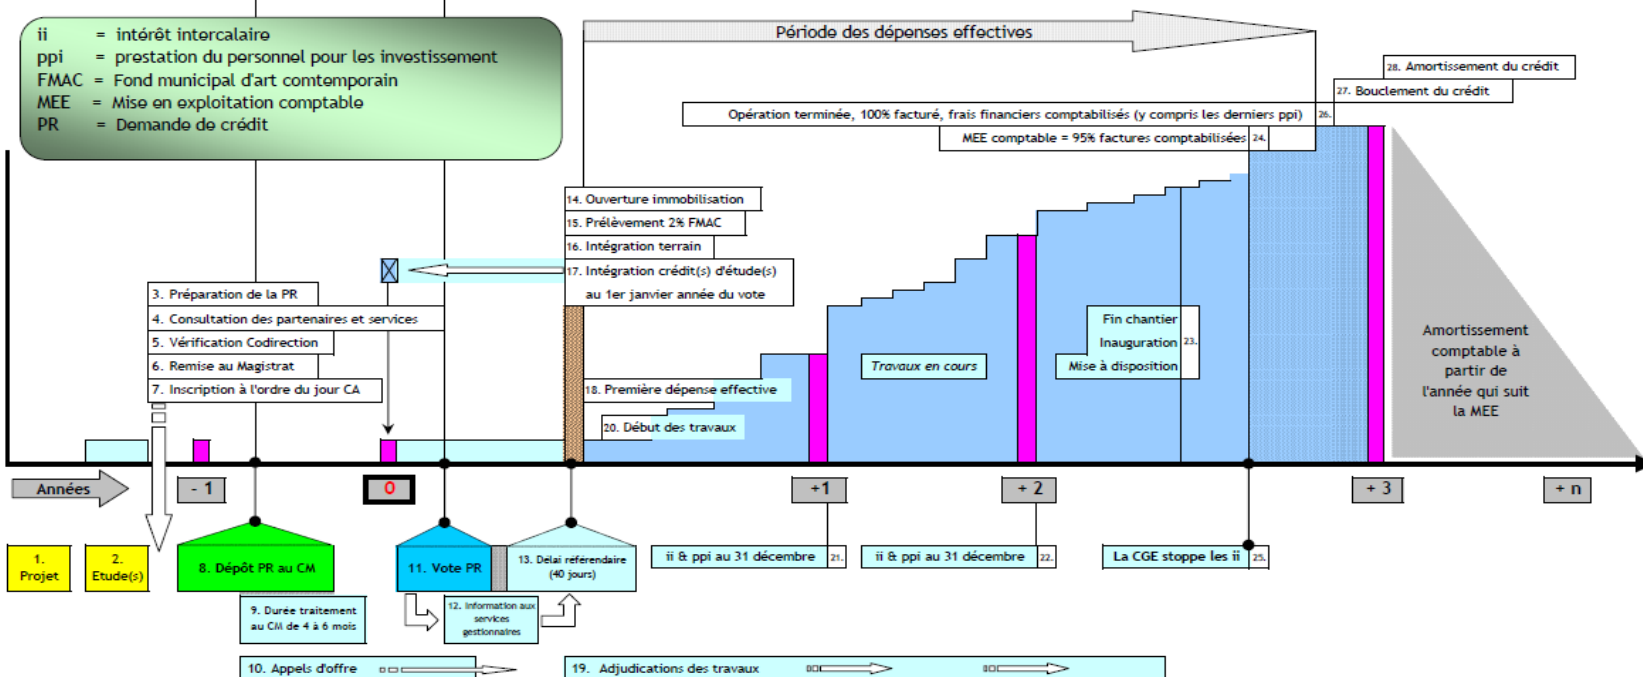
ii = intérêt intercalaire
ppi = prestation du personnel pour les investissement
FMAC = Fond municipal d'art comtemporain
MEE = Mise en exploitation comptable
PR = Demande de crédit

Période des dépenses effectives

28. Amortissement du crédit
27. Bouclement du crédit
Opération terminée, 100% facturé, frais financiers comptabilisés (y compris les derniers ppi) 26.
MEE comptable = 95% factures comptabilisées 24.

14. Ouverture immobilisation
15. Prélèvement 2% FMAC
16. Intégration terrain
17. Intégration crédit(s) d'étude(s) au 1er janvier année du vote

3. Préparation de la PR
4. Consultation des partenaires et services
5. Vérification Codirection
6. Remise au Magistrat
7. Inscription à l'ordre du jour CA

Fin chantier
Inauguration 23.
Mise à disposition
Travaux en cours

Amortissement comptable à partir de l'année qui suit la MEE

18. Première dépense effective
20. Début des travaux

Années
- 1
0
+1
+ 2
+ 3
+ n

1. Projet
2. Etude(s)
8. Dépôt PR au CM
11. Vote PR
13. Délai référendaire (40 jours)
ii & ppi au 31 décembre 21.
ii & ppi au 31 décembre 22.
La CGE stoppe les ii 25.

9. Durée traitement au CM de 4 à 6 mois
12. Information aux services gestionnaires

10. Appels d'offre
19. Adjudications des travaux